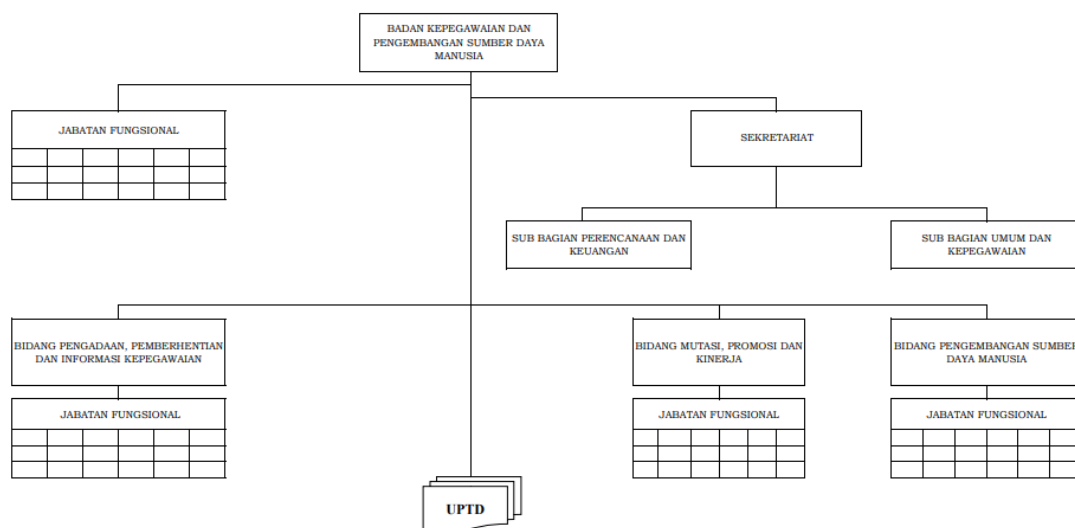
BADAN KEPEGAWAIAN DAN PENGEMBANGAN SUMBER DAYA MANUSIA

JABATAN FUNGSIONAL

SEKRETARIAT

SUB BAGIAN PERENCANAAN DAN KEUANGAN

SUB BAGIAN UMUM DAN KEPEGAWAIAN

BIDANG PENGADAAN, PEMBERHENTIAN DAN INFORMASI KEPEGAWAIAN

JABATAN FUNGSIONAL

BIDANG MUTASI, PROMOSI DAN KINERJA

JABATAN FUNGSIONAL

BIDANG PENGEMBANGAN SUMBER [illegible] DAYA MANUSIA

JABATAN FUNGSIONAL

UPTD